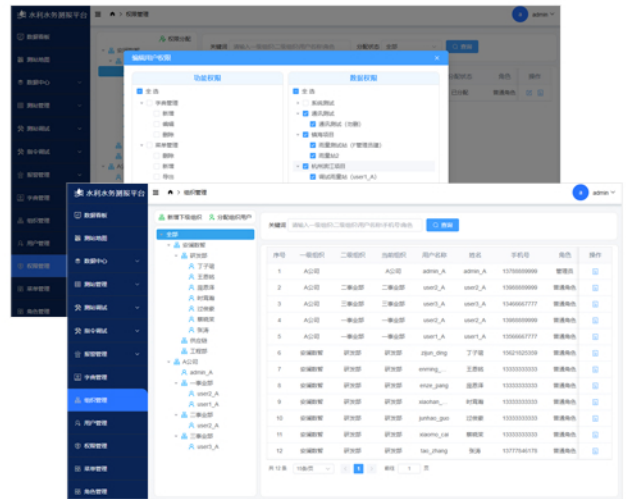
水利水务测报平台
权限管理
admin
编辑用户权限
功能权限
数据权限
全选
字典管理
新增
编辑
删除
菜单管理
删除
新增
导出
全选
系统测试
通讯测试
通讯测试（功能）
镇海项目
雨量测试站（P管理员端）
雨量站2
杭州测试项目
铜城雨量站（user1_A）
数据看板
测站地图
数据中心
测站管理
测站调试
指令调试
报警管理
字典管理
组织管理
用户管理
权限管理
菜单管理
角色管理

水利水务测报平台
组织管理
admin
新增下级组织
分配组织用户
关键词
请输入一级组织/二级组织/用户名称/手机号/姓名
查询
全部
安瑞数帮
研发部
丁子硕
王思锐
庞贵强
时海海
过俊豪
蔡晓笑
张涛
供应链
工程部
A公司
admin_A
一事业部
user2_A
user1_A
二事业部
user3_A
三事业部
user3_A

| 序号 | 一级组织 | 二级组织 | 三级组织 | 用户名称 | 姓名 | 手机号 | 角色 | 操作 |
|---|---|---|---|---|---|---|---|---|
| 1 | A公司 | | A公司 | admin_A | admin_A | 13700009999 | 管理员 | |
| 2 | A公司 | 一事业部 | 一事业部 | user2_A | user2_A | 13900009999 | 普通角色 | |
| 3 | A公司 | 三事业部 | 三事业部 | user3_A | user3_A | 13400007777 | 普通角色 | |
| 4 | A公司 | 一事业部 | 一事业部 | user2_A | user2_A | 13900009999 | 普通角色 | |
| 5 | A公司 | 一事业部 | 一事业部 | user1_A | user1_A | 13500007777 | 普通角色 | |
| 6 | 安瑞数帮 | 研发部 | 研发部 | zijun_ding | 丁子硕 | 15621525339 | 普通角色 | |
| 7 | 安瑞数帮 | 研发部 | 研发部 | mmmg_ | 王思锐 | 13333333333 | 普通角色 | |
| 8 | 安瑞数帮 | 研发部 | 研发部 | enze_pang | 庞贵强 | 13333333333 | 普通角色 | |
| 9 | 安瑞数帮 | 研发部 | 研发部 | xiaohan_ | 时海海 | 13333333333 | 普通角色 | |
| 10 | 安瑞数帮 | 研发部 | 研发部 | junhao_guo | 过俊豪 | 13333333333 | 普通角色 | |
| 11 | 安瑞数帮 | 研发部 | 研发部 | xiaomo_cai | 蔡晓笑 | 13333333333 | 普通角色 | |
| 12 | 安瑞数帮 | 研发部 | 研发部 | tao_zhang | 张涛 | 13777546178 | 普通角色 | |

共 12 条
10条/页
1
前往
1
页